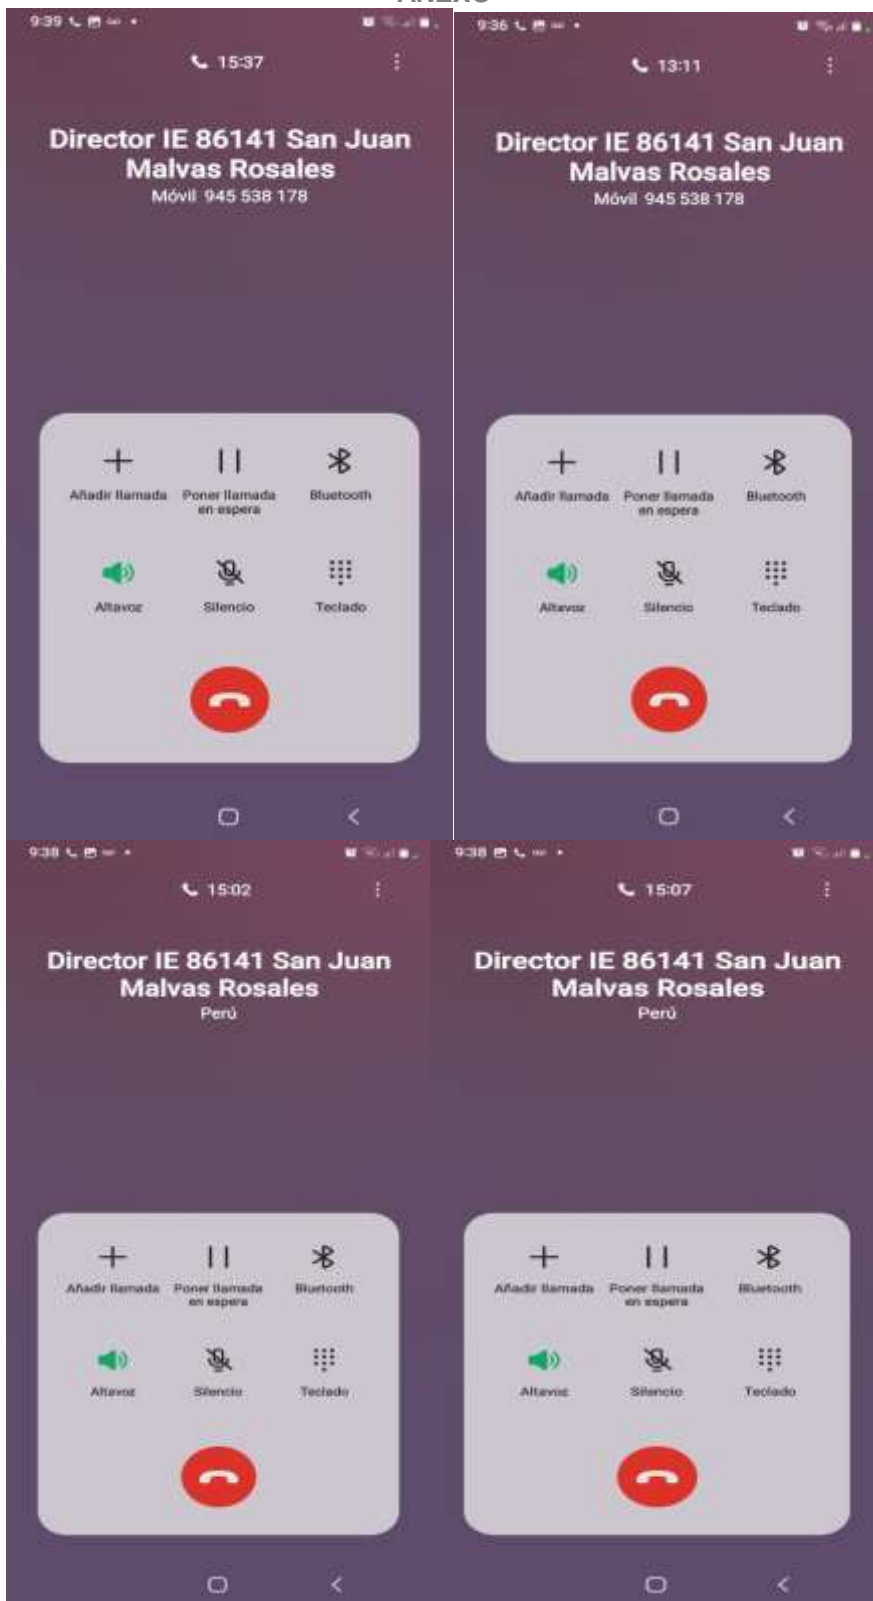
ANEXO

9:39

15:37

Director IE 86141 San Juan Malvas Rosales
Móvil 945 538 178

Añadir llamada
Poner llamada en espera
Bluetooth
Altavoz
Silencio
Teclado

9:36

13:11

Director IE 86141 San Juan Malvas Rosales
Móvil 945 538 178

Añadir llamada
Poner llamada en espera
Bluetooth
Altavoz
Silencio
Teclado

9:38

15:02

Director IE 86141 San Juan Malvas Rosales
Perú

Añadir llamada
Poner llamada en espera
Bluetooth
Altavoz
Silencio
Teclado

9:38

15:07

Director IE 86141 San Juan Malvas Rosales
Perú

Añadir llamada
Poner llamada en espera
Bluetooth
Altavoz
Silencio
Teclado